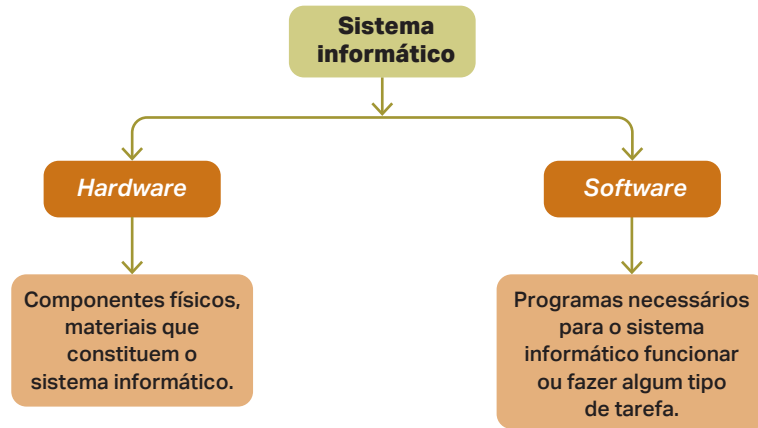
Sistema informático

Hardware

Software

Componentes físicos, materiais que constituem o sistema informático.

Programas necessários para o sistema informático funcionar ou fazer algum tipo de tarefa.